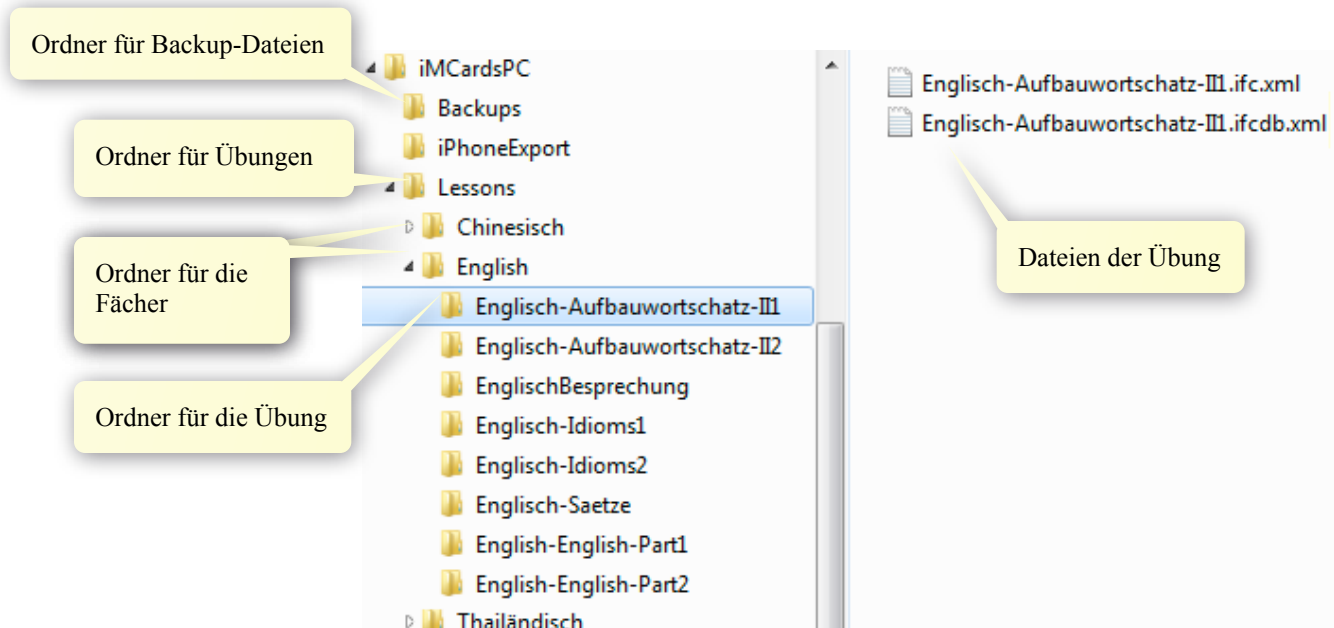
Ordner für Backup-Dateien

iMCardsPC
Backups
iPhoneExport
Lessons
Chinesisch
English
Englisch-Aufbauwortschatz-II1
Englisch-Aufbauwortschatz-II2
EnglischBesprechung
Englisch-Idioms1
Englisch-Idioms2
Englisch-Saetze
English-English-Part1
English-English-Part2
Thailändisch

Ordner für Übungen

Ordner für die Fächer

Ordner für die Übung

Englisch-Aufbauwortschatz-II1.ifc.xml
Englisch-Aufbauwortschatz-II1.ifcdb.xml

Dateien der Übung